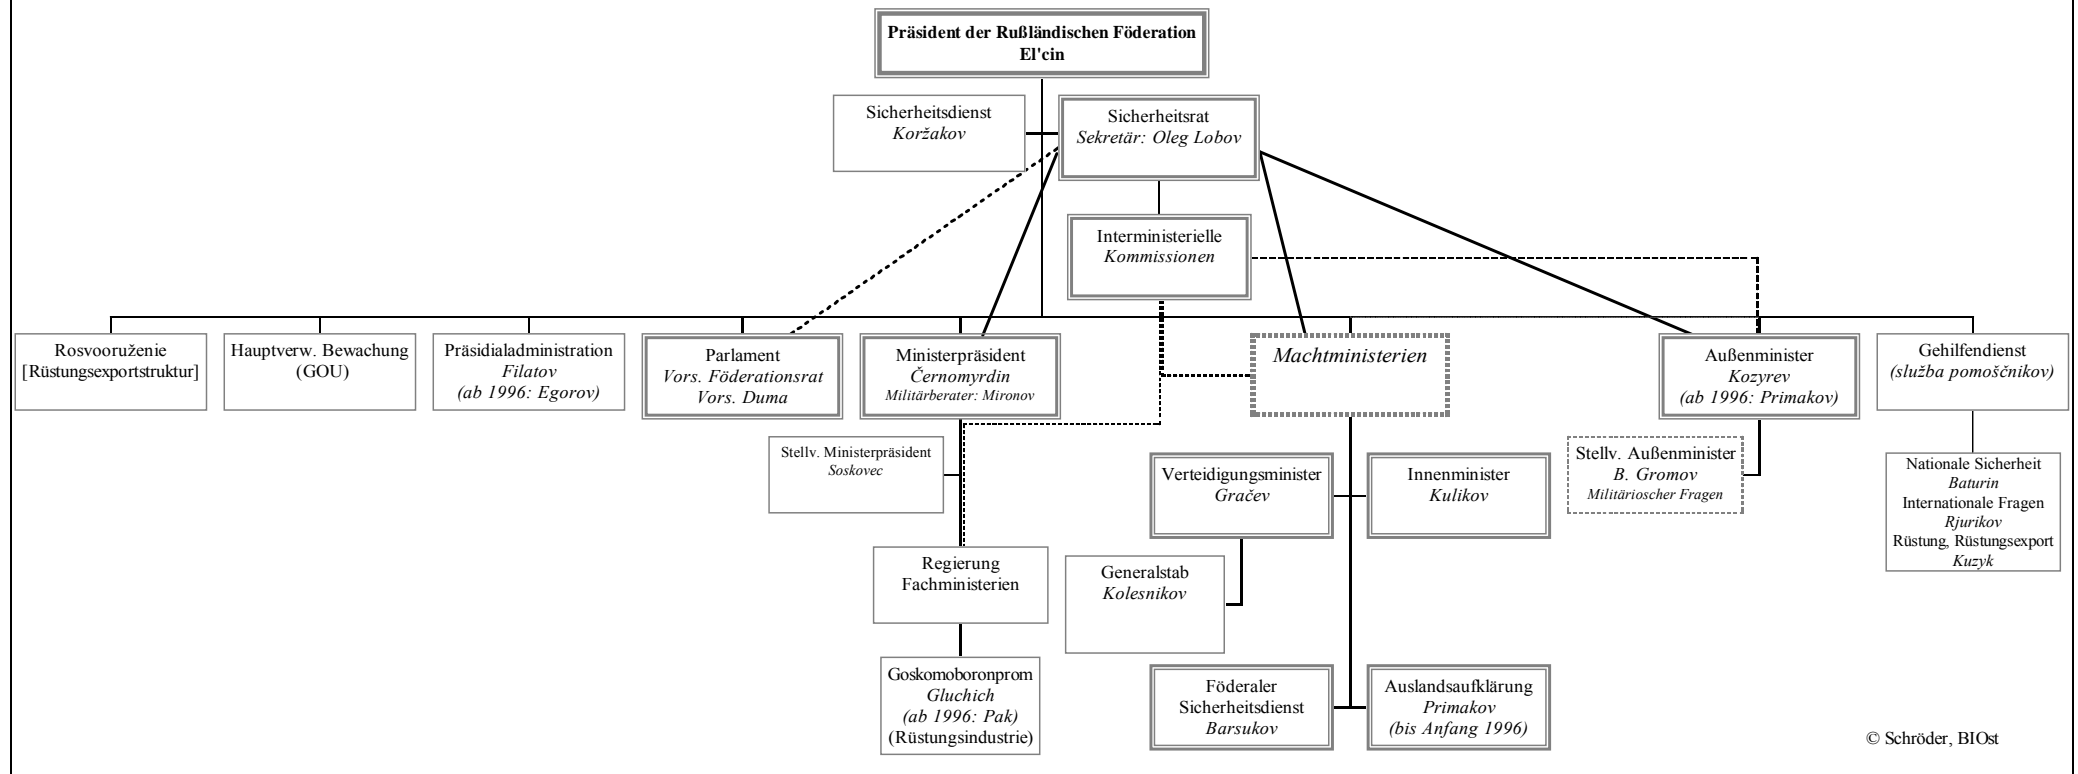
Präsident der Rußländischen Föderation
El'cin

Sicherheitsdienst
Koržakov

Sicherheitsrat
Sekretär: Oleg Lobov

Interministerielle
Kommissionen

Rosvooruženie
[Rüstungsexportstruktur]

Hauptverw. Bewachung
(GOU)

Präsidialadministration
Filatov
(ab 1996: Egorov)

Parlament
Vors. Föderationsrat
Vors. Duma

Ministerpräsident
Černomyrdin
Militärberater: Mironov

Machtministerien

Außenminister
Kozyrev
(ab 1996: Primakov)

Gehilfendienst
(služba pomoščnikov)

Stellv. Ministerpräsident
Soskovec

Stellv. Außenminister
B. Gromov
Militärioscher Fragen

Nationale Sicherheit
Baturin
Internationale Fragen
Rjurikov
Rüstung, Rüstungsexport
Kuzyk

Verteidigungsminister
Gračev

Innenminister
Kulikov

Regierung
Fachministerien

Generalstab
Kolesnikov

Goskomoboronprom
Gluchich
(ab 1996: Pak)
(Rüstungsindustrie)

Föderaler
Sicherheitsdienst
Barsukov

Auslandsaufklärung
Primakov
(bis Anfang 1996)

© Schröder, BIOst